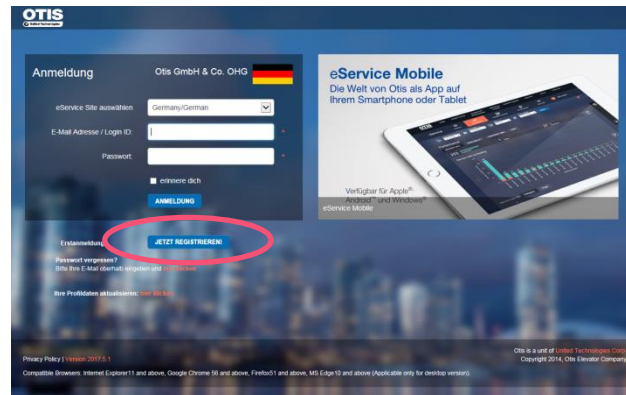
OTIS

Anmeldung

Otis GmbH & Co. OHG

eService Site auswählen
Germany/German

E-Mail Adresse / Login ID:

Passwort:

erinnere dich

ANMELDUNG

Erstanmeldung

JETZT REGISTRIEREN!

Passwort vergessen?
Bitte Ihre E-Mail oberhalb eingeben und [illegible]

Ihre Profildaten aktualisieren: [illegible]

eService Mobile
Die Welt von Otis als App auf Ihrem Smartphone oder Tablet

Verfügbar für Apple®, Android™ und Windows®

eService Mobile

Privacy Policy | Version 2017.5.1

Otis is a unit of United Technologies Corp.
Copyright 2014, Otis Elevator Company

Compatible Browsers: Internet Explorer11 and above, Google Chrome 56 and above, Firefox51 and above, MS Edge10 and above (Applicable only for desktop version).